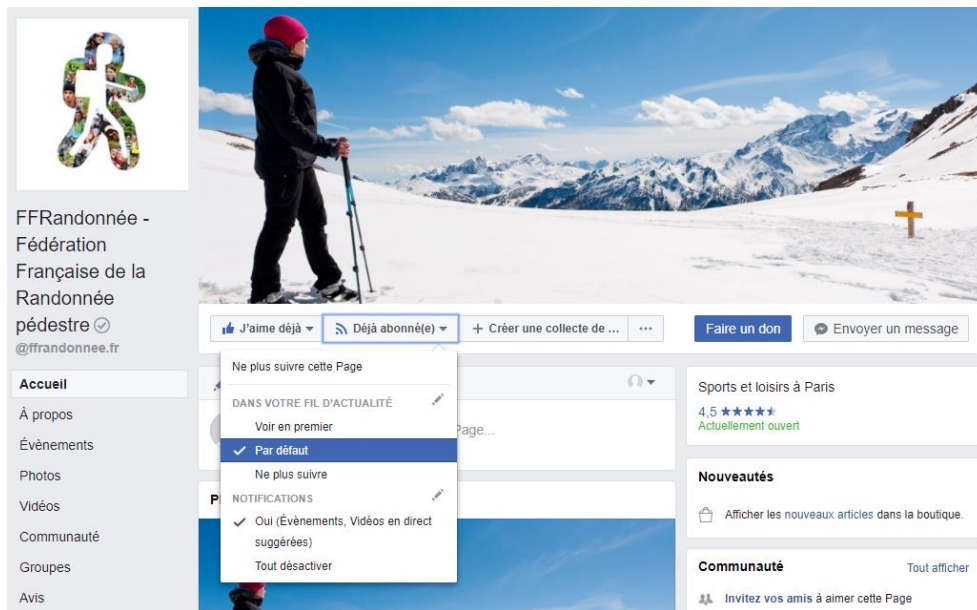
FFRandonnée - Fédération Française de la Randonnée pédestre

@ffrandonnee.fr

Accueil
À propos
Évènements
Photos
Vidéos
Communauté
Groupes
Avis

J'aime déjà
Déjà abonné(e)
Créer une collecte de ...
···
Faire un don
Envoyer un message

Ne plus suivre cette Page
DANS VOTRE FIL D'ACTUALITÉ
Voir en premier
Par défaut
Ne plus suivre
NOTIFICATIONS
Oui (Évènements, Vidéos en direct suggérées)
Tout désactiver

Page...

Ph

Sports et loisirs à Paris
4,5 ★★★★★
Actuellement ouvert

Nouveautés
Afficher les nouveaux articles dans la boutique.

Communauté
Tout afficher
Invitez vos amis à aimer cette Page